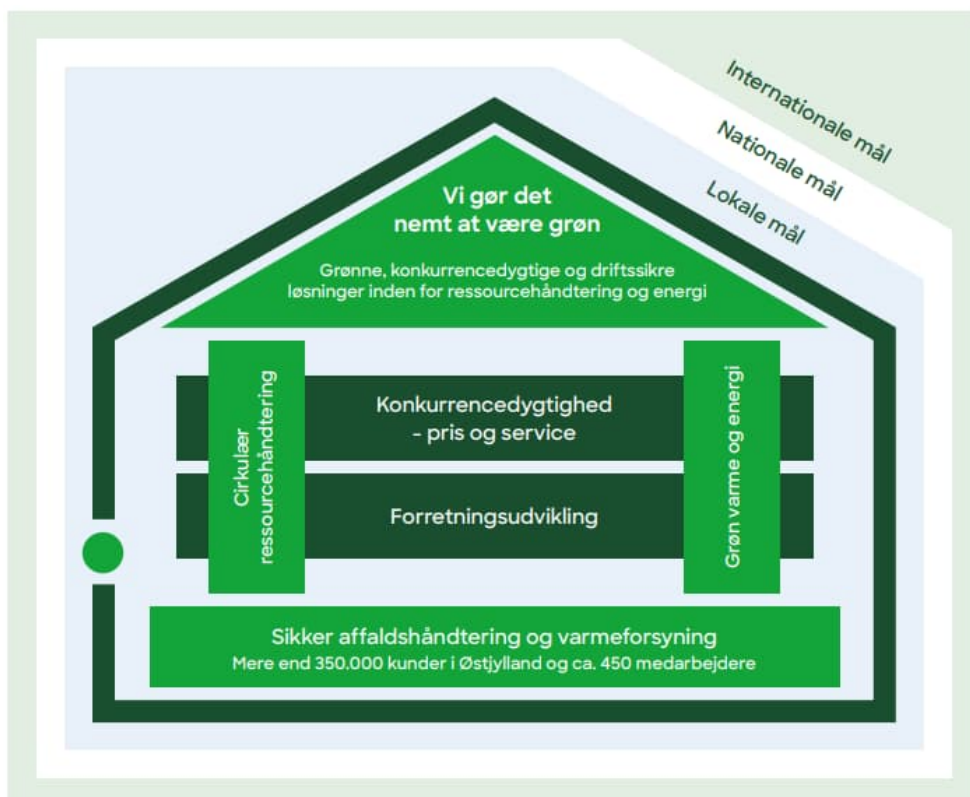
Internationale mål

Nationale mål

Lokale mål

Vi gør det nemt at være grøn

Grønne, konkurrencedygtige og driftssikre løsninger inden for ressourcehåndtering og energi

Cirkulær ressourcehåndtering

Konkurrencedygtighed - pris og service

Forretningsudvikling

Grøn varme og energi

Sikker affaldshåndtering og varmeforsyning

Mere end 350.000 kunder i Østjylland og ca. 450 medarbejdere